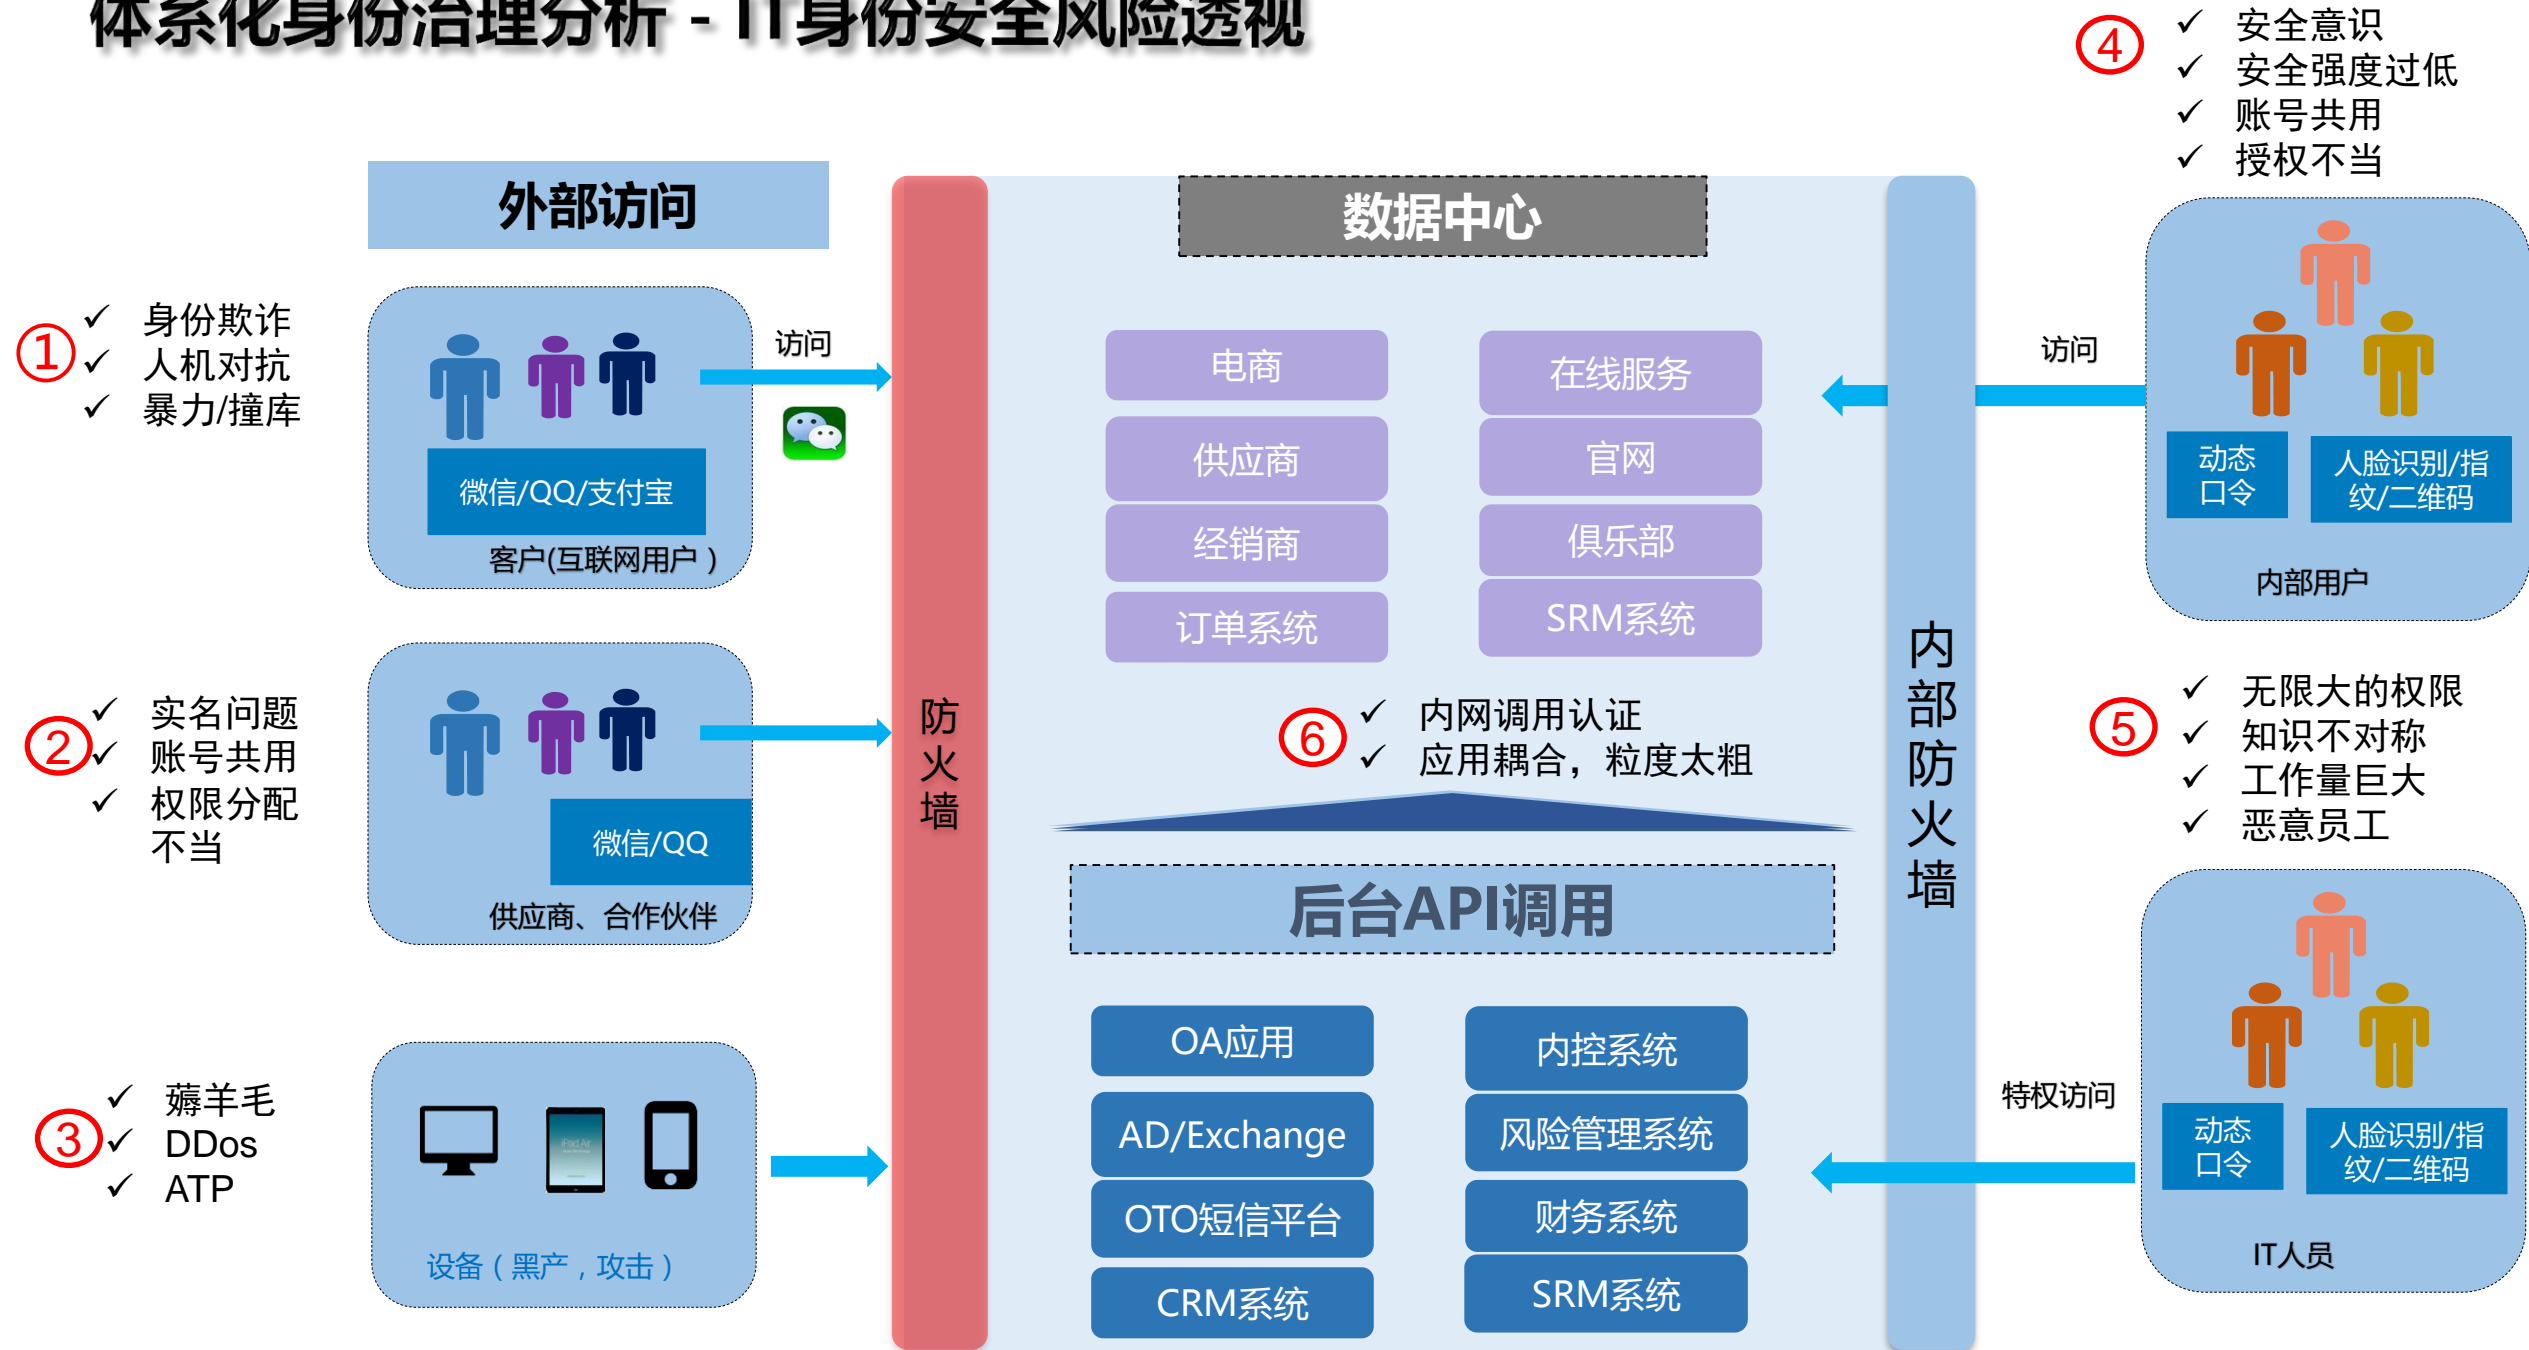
体系化身份治理分析 - IT身份安全风险透视

④
✓ 安全意识
✓ 安全强度过低
✓ 账号共用
✓ 授权不当

外部访问

数据中心

①
✓ 身份欺诈
✓ 人机对抗
✓ 暴力/撞库

访问

微信/QQ/支付宝

客户(互联网用户)

电商
在线服务
供应商
官网
经销商
俱乐部
订单系统
SRM系统

访问

动态口令
人脸识别/指纹/二维码

内部用户

②
✓ 实名问题
✓ 账号共用
✓ 权限分配不当

微信/QQ

供应商、合作伙伴

防火墙

⑥
✓ 内网调用认证
✓ 应用耦合，粒度太粗

内部防火墙

⑤
✓ 无限大的权限
✓ 知识不对称
✓ 工作量巨大
✓ 恶意员工

后台API调用

③
✓ 薅羊毛
✓ DDos
✓ ATP

OA应用
内控系统
AD/Exchange
风险管理系统
OTO短信平台
财务系统
CRM系统
SRM系统

设备（黑产，攻击）

特权访问

动态口令
人脸识别/指纹/二维码

IT人员